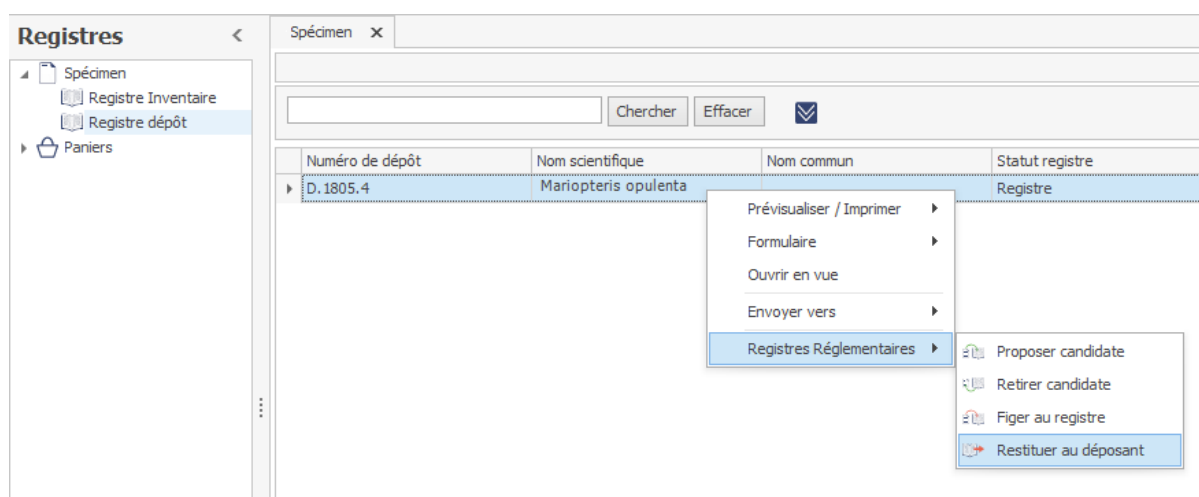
Registres

Spécimen
Registre Inventaire
Registre dépôt
Paniers

Spécimen ✕

Chercher Effacer

| Numéro de dépôt | Nom scientifique | Nom commun | Statut registre |
|---|---|---|---|
| D.1805.4 | Mariopteris opulenta | | Registre |

Prévisualiser / Imprimer
Formulaire
Ouvrir en vue
Envoyer vers
Registres Réglementaires

Proposer candidate
Retirer candidate
Figer au registre
Restituer au déposant